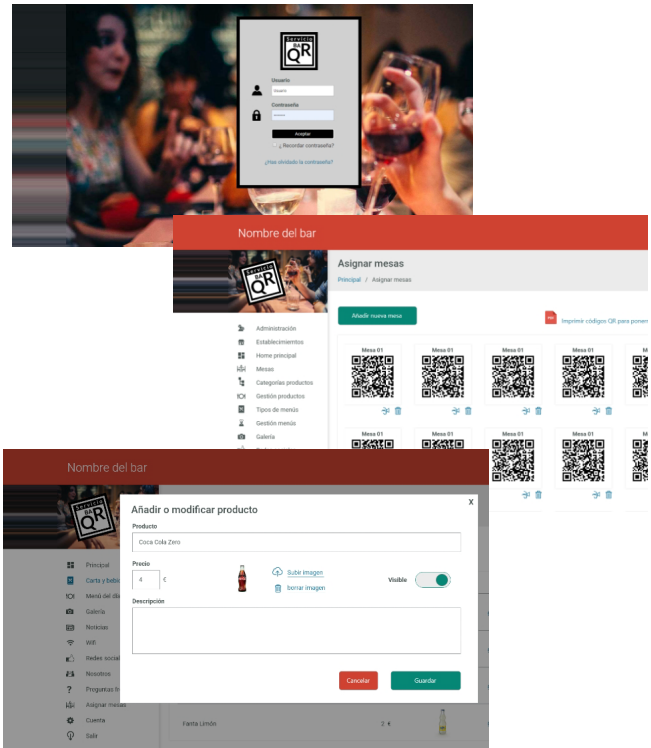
Servicio QR

Usuario
Usuario
Contraseña
Aceptar
¿Recordar contraseña?
¿Has olvidado la contraseña?

Nombre del bar

Servicio de QR

Asignar mesas
Principal / Asignar mesas

Añadir nueva mesa
Imprimir códigos QR para poner

Administración
Establecimientos
Home principal
Mesas
Categorías productos
Gestión productos
Tipos de menús
Gestión menús
Galería

Mesa 01
Mesa 01
Mesa 01
Mesa 01
Mesa 01
Mesa 01
Mesa 01
Mesa 01

Nombre del bar

Servicio de QR

Principal
Carta y bebidas
Menú del día
Galería
Noticias
Wifi
Redes sociales
Nosotros
Preguntas fr
Asignar mesas
Cuenta
Salir

Añadir o modificar producto
X
Producto
Coca Cola Zero
Precio
4 €
Subir imagen
borrar imagen
Visible
Descripción
Cancelar
Guardar

Fanta Limón 2 €